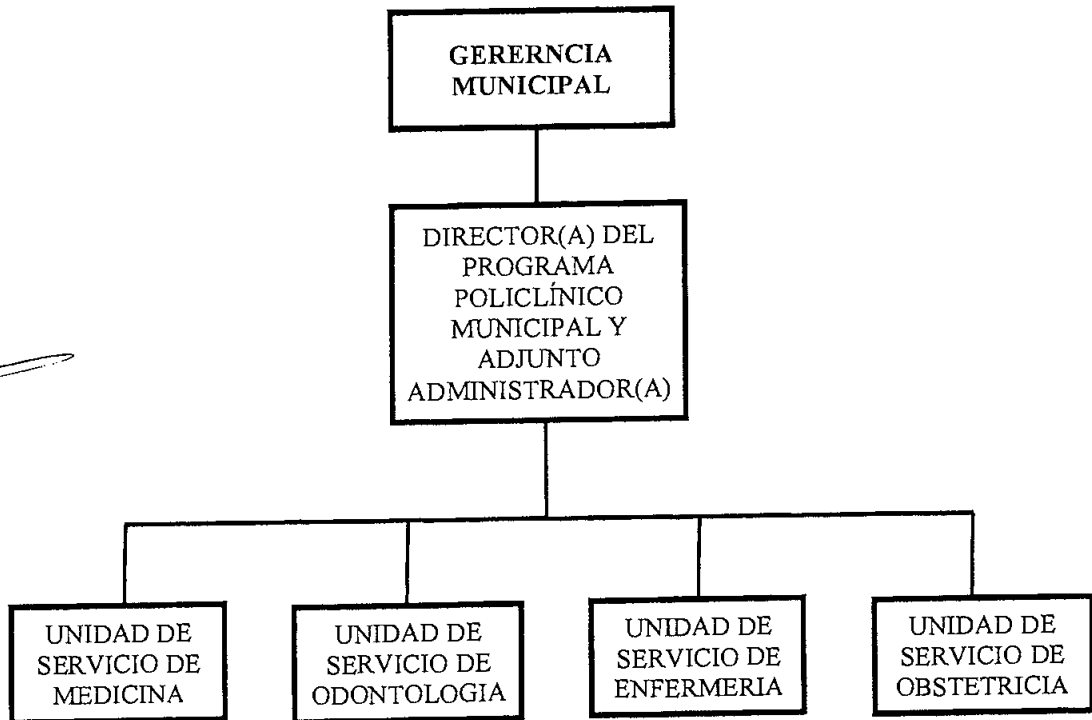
GERERNCIA MUNICIPAL

DIRECTOR(A) DEL PROGRAMA POLICLÍNICO MUNICIPAL Y ADJUNTO ADMINISTRADOR(A)

UNIDAD DE SERVICIO DE MEDICINA

UNIDAD DE SERVICIO DE ODONTOLOGIA

UNIDAD DE SERVICIO DE ENFERMERIA

UNIDAD DE SERVICIO DE OBSTETRICIA